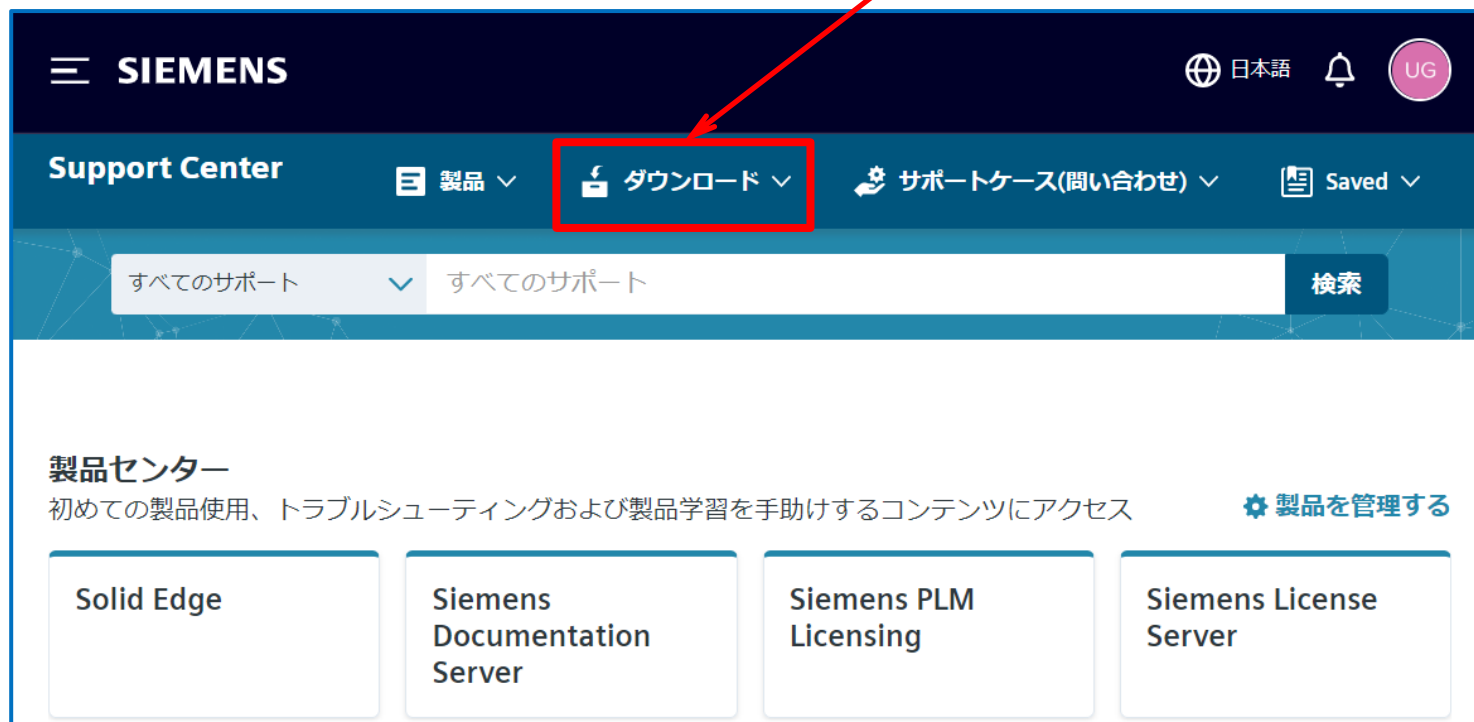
SIEMENS

日本語

UG

Support Center

製品

ダウンロード

サポートケース(問い合わせ)

Saved

すべてのサポート

すべてのサポート

検索

製品センター

初めての製品使用、トラブルシューティングおよび製品学習を手助けするコンテンツにアクセス

製品を管理する

Solid Edge

Siemens Documentation Server

Siemens PLM Licensing

Siemens License Server